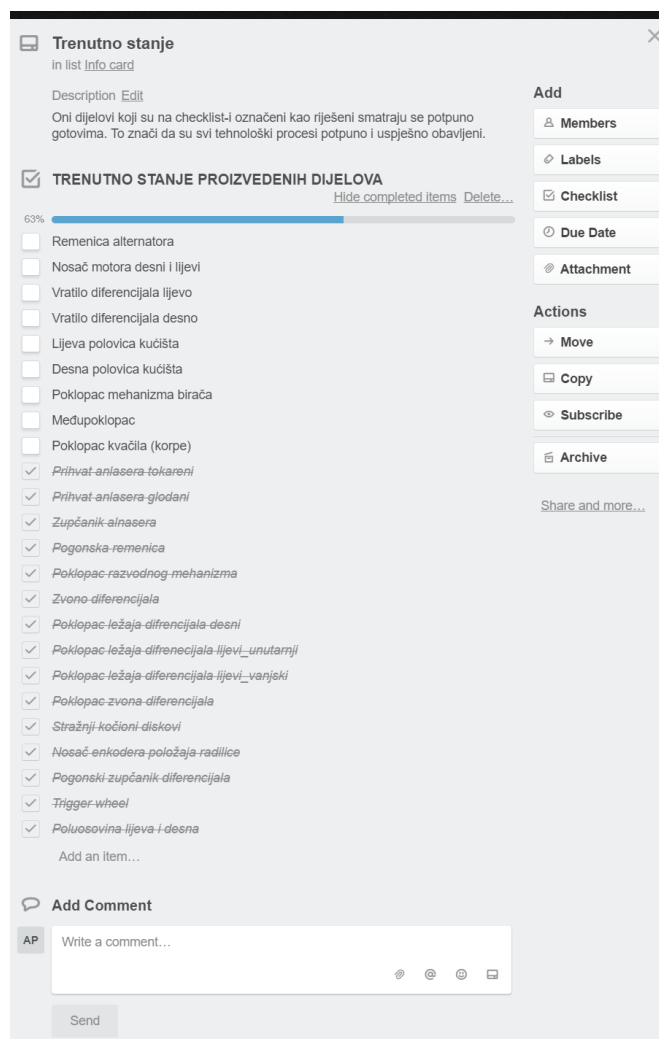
Trenutno stanje
in list Info card

Description Edit
Oni dijelovi koji su na checklist-i označeni kao riješeni smatraju se potpuno gotovima. To znači da su svi tehnološki procesi potpuno i uspješno obavljeni.

TRENUTNO STANJE PROIZVEDENIH DIJELOVA
Hide completed items Delete…
63%
Remenica alternatora
Nosač motora desni i lijevi
Vratilo diferencijala lijevo
Vratilo diferencijala desno
Lijeva polovica kućišta
Desna polovica kućišta
Poklopac mehanizma birača
Međupoklopac
Poklopac kvačila (korpe)
Prihvat anlasera tokareni
Prihvat anlasera glodani
Zupčanik alnasera
Pogonska remenica
Poklopac razvodnog mehanizma
Zvono diferencijala
Poklopac ležaja difrencijala desni
Poklopac ležaja difrencijala lijevi_unutarnji
Poklopac ležaja diferencijala lijevi_vanjski
Poklopac zvona diferencijala
Stražnji kočioni diskovi
Nosač enkodera položaja radilice
Pogonski zupčanik diferencijala
Trigger wheel
Poluosovina lijeva i desna
Add an item…

Add Comment
AP
Write a comment…
Send

Add
Members
Labels
Checklist
Due Date
Attachment

Actions
Move
Copy
Subscribe
Archive

Share and more…